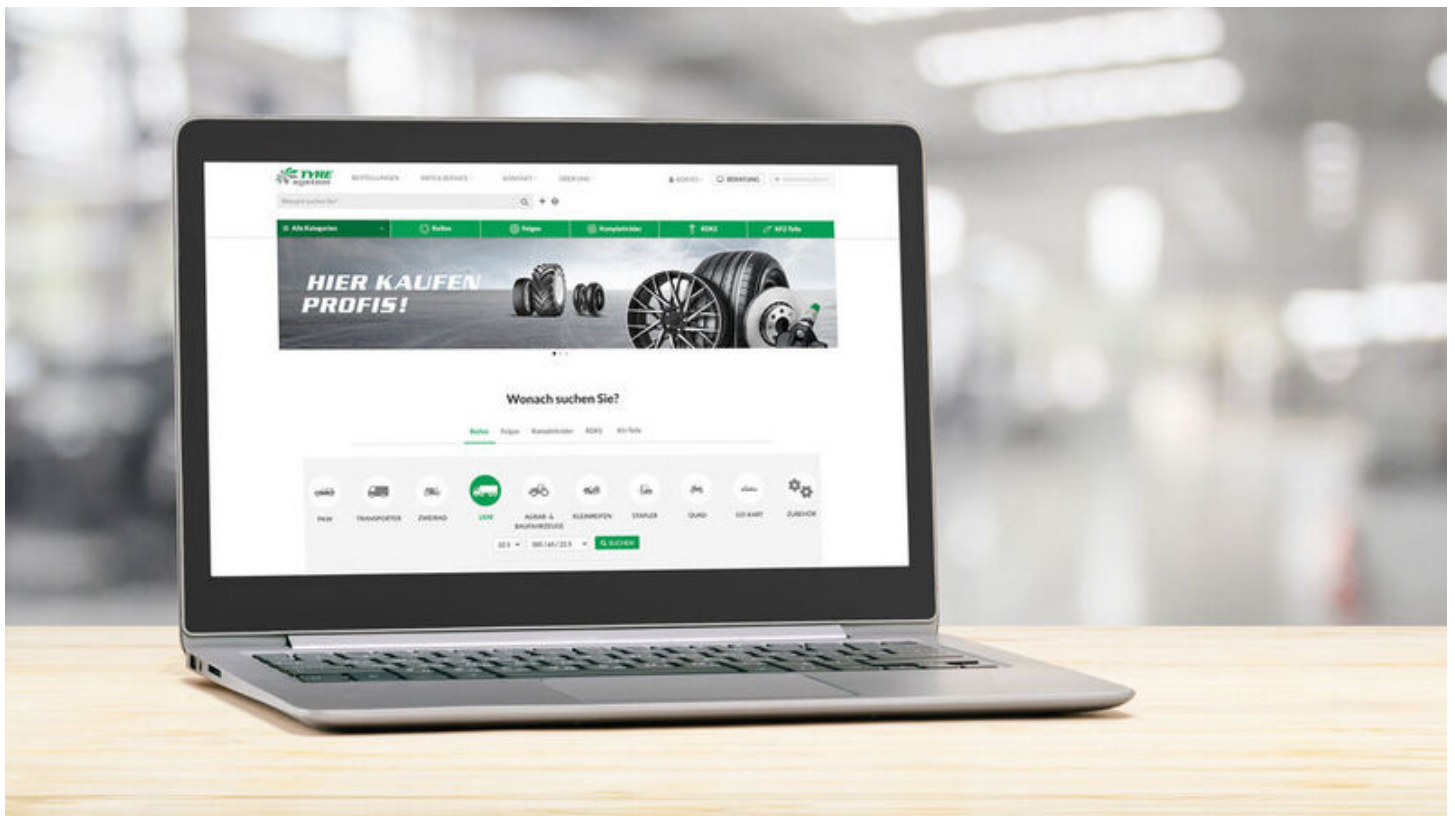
TYRE system

BESTELLUNGEN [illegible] KONTAKT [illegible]

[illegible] BERATUNG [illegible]

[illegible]

Alle Kategorien Reifen Felgen Kompletträder RDKS KFZ-Teile

HIER KAUFEN PROFIS!

Wonach suchen Sie?

Reifen Felgen Kompletträder RDKS Kfz-Teile

PKW TRANSPORTER ZWEIRAD LKW AGRAR & BAUFAHRZEUGE KLEINREIFEN STAPLER QUAD GO-KART ZUBEHÖR

22.5 385/65/22.5 SUCHEN